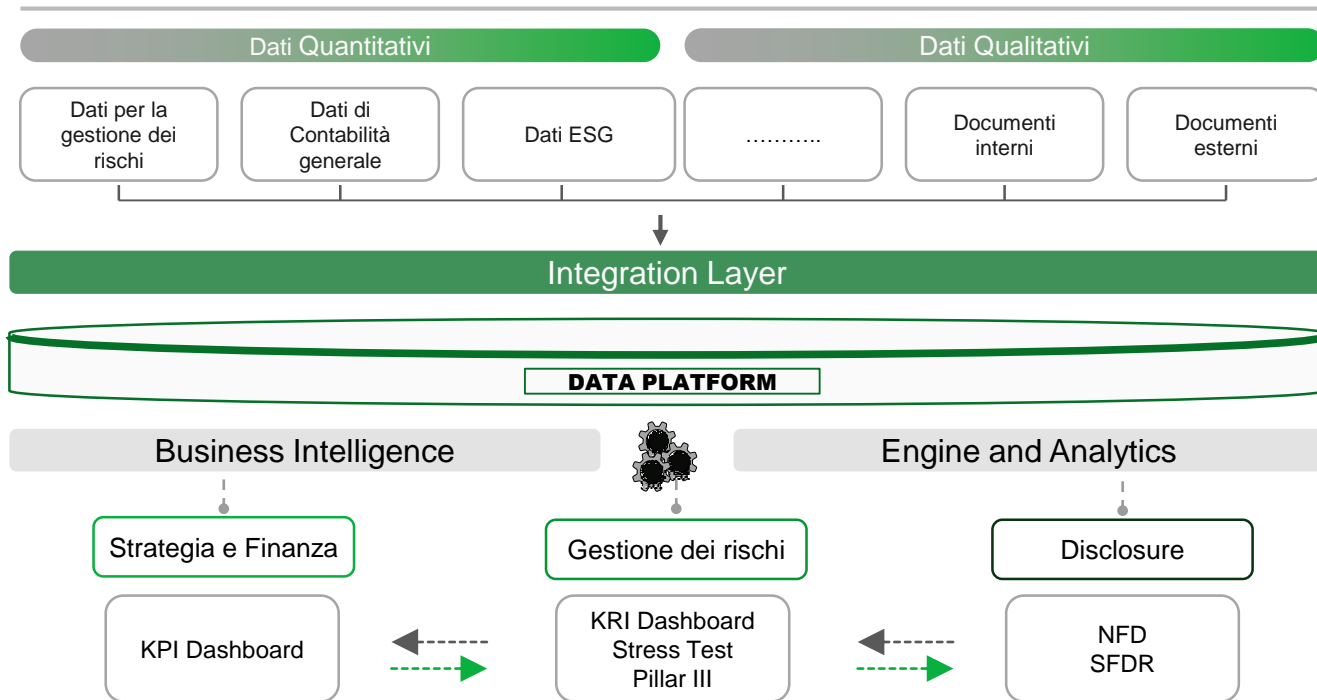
Dati Quantitativi

Dati Qualitativi

Dati per la gestione dei rischi

Dati di Contabilità generale

Dati ESG

………..

Documenti interni

Documenti esterni

Integration Layer

DATA PLATFORM

Business Intelligence

Engine and Analytics

Strategia e Finanza

Gestione dei rischi

Disclosure

KPI Dashboard

KRI Dashboard
Stress Test
Pillar III

NFD
SFDR